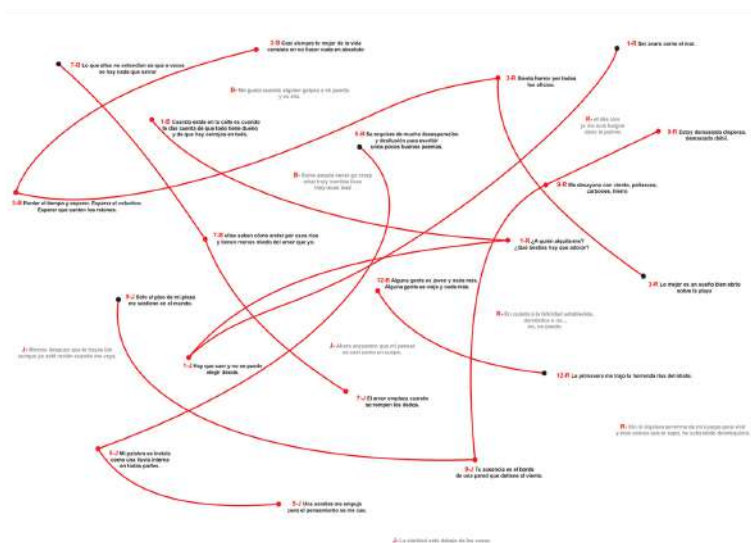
7-R Lo que ellos no entienden es que a veces no hay nada que sentir

3-B Casi siempre lo mejor de la vida consiste en no hacer nada en absoluto

1-R Ser suave como el mar.

B- No quiero cuando alguien golpea a mi puerta y mi vida.

3-R Bastaba hacer por todos los olvidos.

1-E Cuando estás en la calle es cuando te das cuenta de que todo tiene dueño y de que hay cerrojos en todo.

R- el cielo azul ya no está lejano sobre la pared

9-R Estoy demasiado dispersa, demasiado débil.

4-R Se requiere de mucha desesperación y disolución para escribir unos pocos buenos poemas.

B- Sobre aquello hemos que creer solo hoy hubiera llovido

5-R Perder el tiempo y esperar. Esperar el voluntario. Esperar que canten los ratones.

9-R Me desayuno con viento, pollocosa, cartones, tierra

7-R ellos saben cómo andar por esos ríos y tienen menos miedo del amor que yo.

1-R ¿A quién atraparemos? ¿Qué sendas hoy que saben?

3-R Lo mejor es un sueño bien abierto sobre la playa

12-R Alguna gente es joven y nada más. Alguna gente es vieja y nada más.

5-J Solo el paso de mi playa me sostiene en el mundo.

R- En cuanto a la felicidad establecida, derrotable y ni... no, no puedo.

J- Mismo después que te fuiste tan siempre ya sólo recién cuando me viaja

J- Alcaro presentes que mi palabra se ceñí como en un cuerpo

1-J Hay que sanr y no se puede elegir dónde.

12-R La primavera me trajo la tormenta más del tiempo.

7-J El amor empieza cuando se rompen los dedos.

R- Sin la impaciencia que el inmenso para vivir y para esperar que es sagaz, la soledad desesperada

5-J Mi palabra es lindo como una lluvia interna en todas partes.

9-J Tu ausencia es el borde de una pared que defiende el viento.

5-J Una sombra me empuja para el pensamiento no me cae.

J- La soledad está debajo de las cosas.